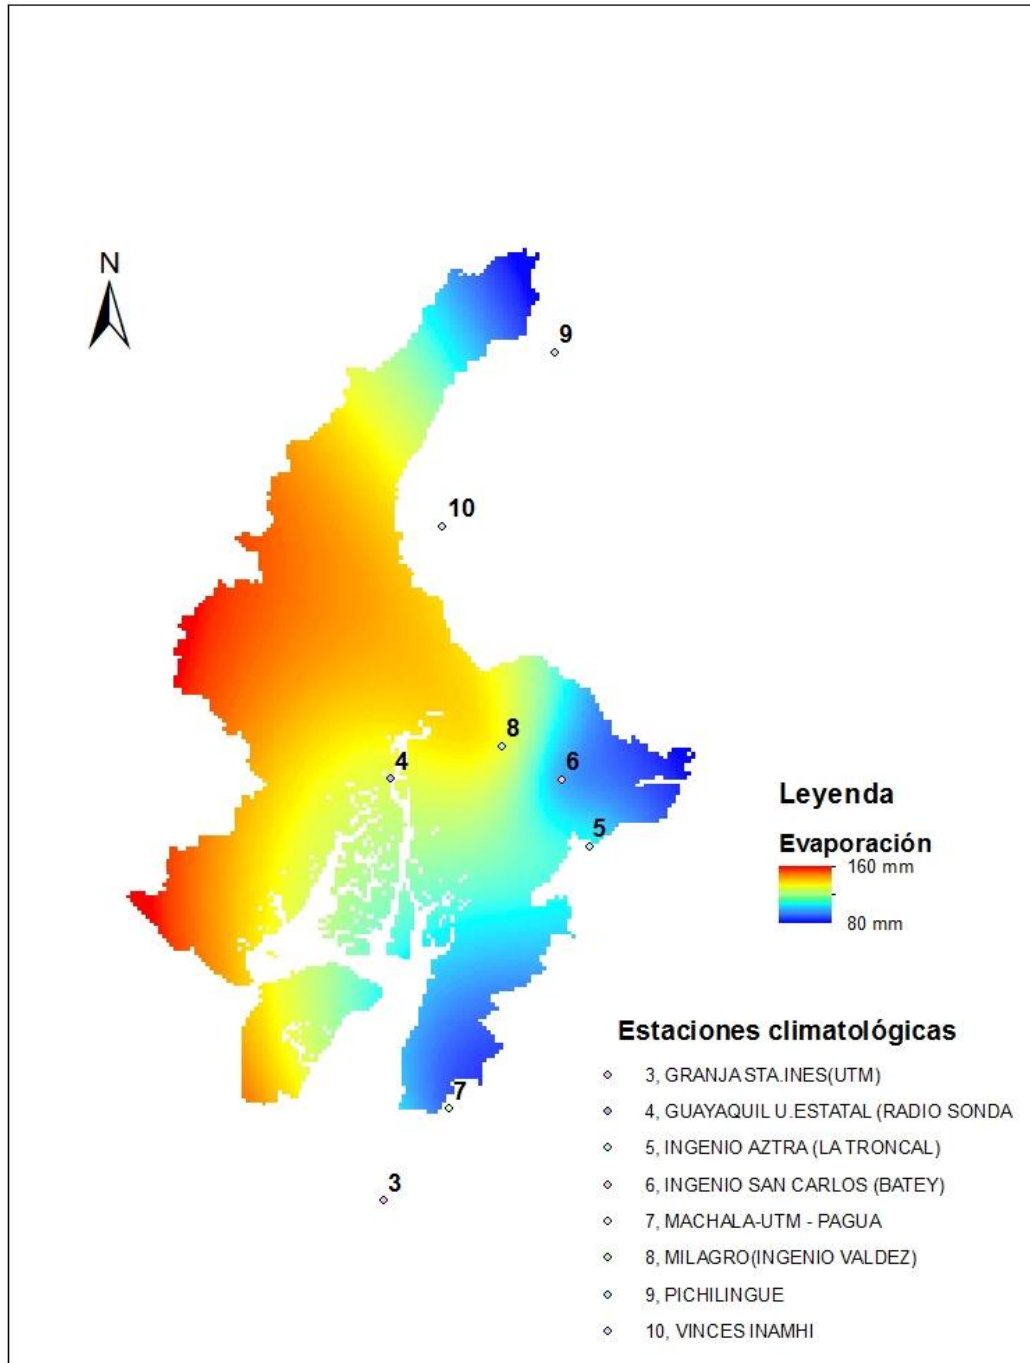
N

9

10

8

4

6

5

7

3

Leyenda

Evaporación

160 mm

80 mm

Estaciones climatológicas

3, GRANJA STA.INES(UTM)

4, GUAYAQUIL U.ESTATAL (RADIO SONDA

5, INGENIO AZTRA (LA TRONCAL)

6, INGENIO SAN CARLOS (BATEY)

7, MACHALA-UTM - PAGUA

8, MILAGRO(INGENIO VALDEZ)

9, PICHILINGUE

10, VINCES INAMHI